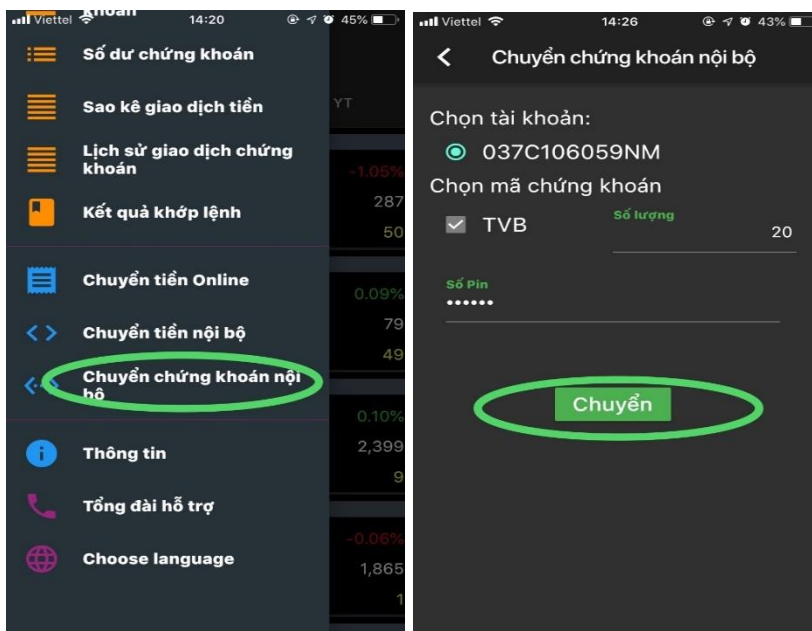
Viettel 14:20 45%

khoán

Số dư chứng khoán

Sao kê giao dịch tiền

Lịch sử giao dịch chứng khoán

Kết quả khớp lệnh

Chuyển tiền Online

Chuyển tiền nội bộ

Chuyển chứng khoán nội bộ

Thông tin

Tổng đài hỗ trợ

Choose language

YT

-1.05%
287
50

0.09%
79
49

0.10%
2,399
9

-0.06%
1,865
1

Viettel 14:26 43%

Chuyển chứng khoán nội bộ

Chọn tài khoản:

037C106059NM

Chọn mã chứng khoán

TVB

Số lượng
20

Số Pin
••••••

Chuyển